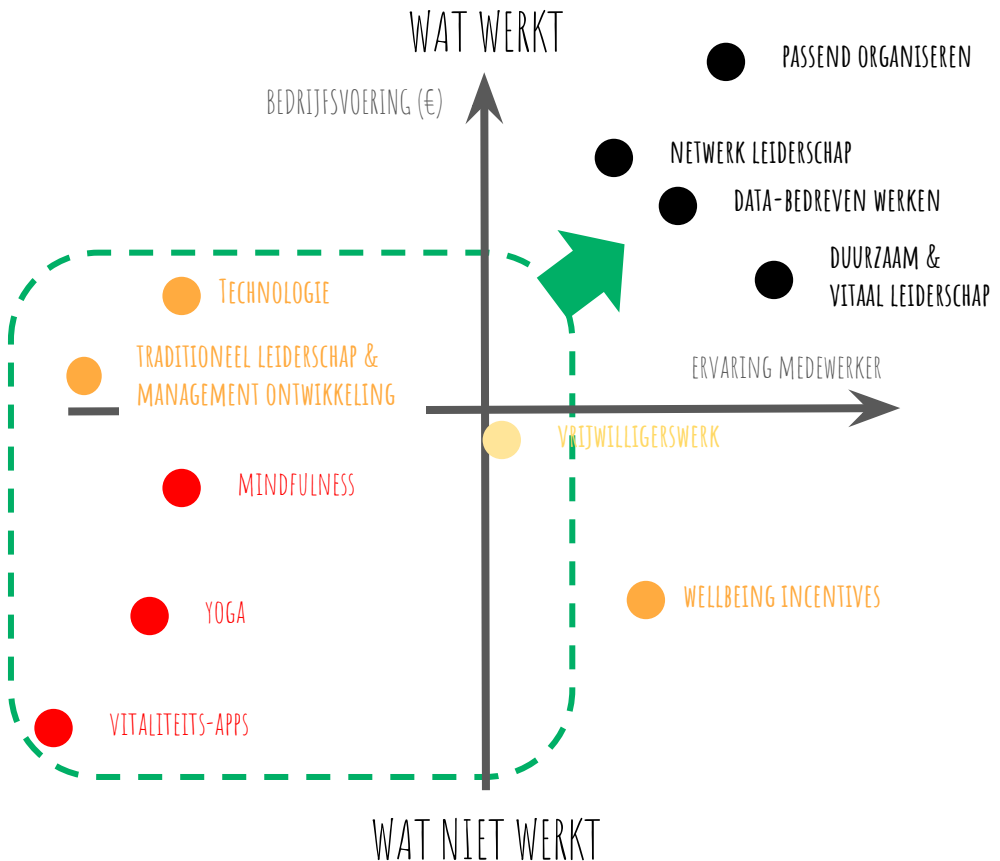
WAT WERKT

BEDRIJFSVOERING (€)

PASSEND ORGANISEREN

NETWERK LEIDERSCHAP

DATA-BEDREVEN WERKEN

DUURZAAM & VITAAL LEIDERSCHAP

Technologie

TRADITIONEEL LEIDERSCHAP & MANAGEMENT ONTWIKKELING

ERVARING MEDEWERKER

VRIJWILLIGERSWERK

MINDFULNESS

WELLBEING INCENTIVES

YOGA

VITALITEITS-APPS

WAT NIET WERKT